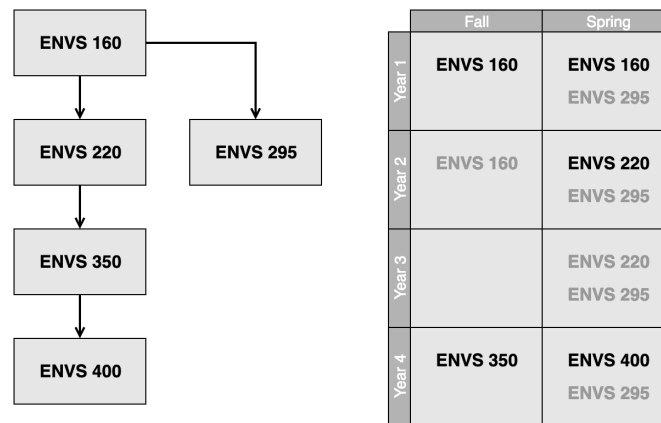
ENVS 160

ENVS 220

ENVS 295

ENVS 350

ENVS 400

|  | Fall | Spring |
|---|---|---|
| Year 1 | ENVS 160 | ENVS 160<br>ENVS 295 |
| Year 2 | ENVS 160 | ENVS 220<br>ENVS 295 |
| Year 3 |  | ENVS 220<br>ENVS 295 |
| Year 4 | ENVS 350 | ENVS 400<br>ENVS 295 |